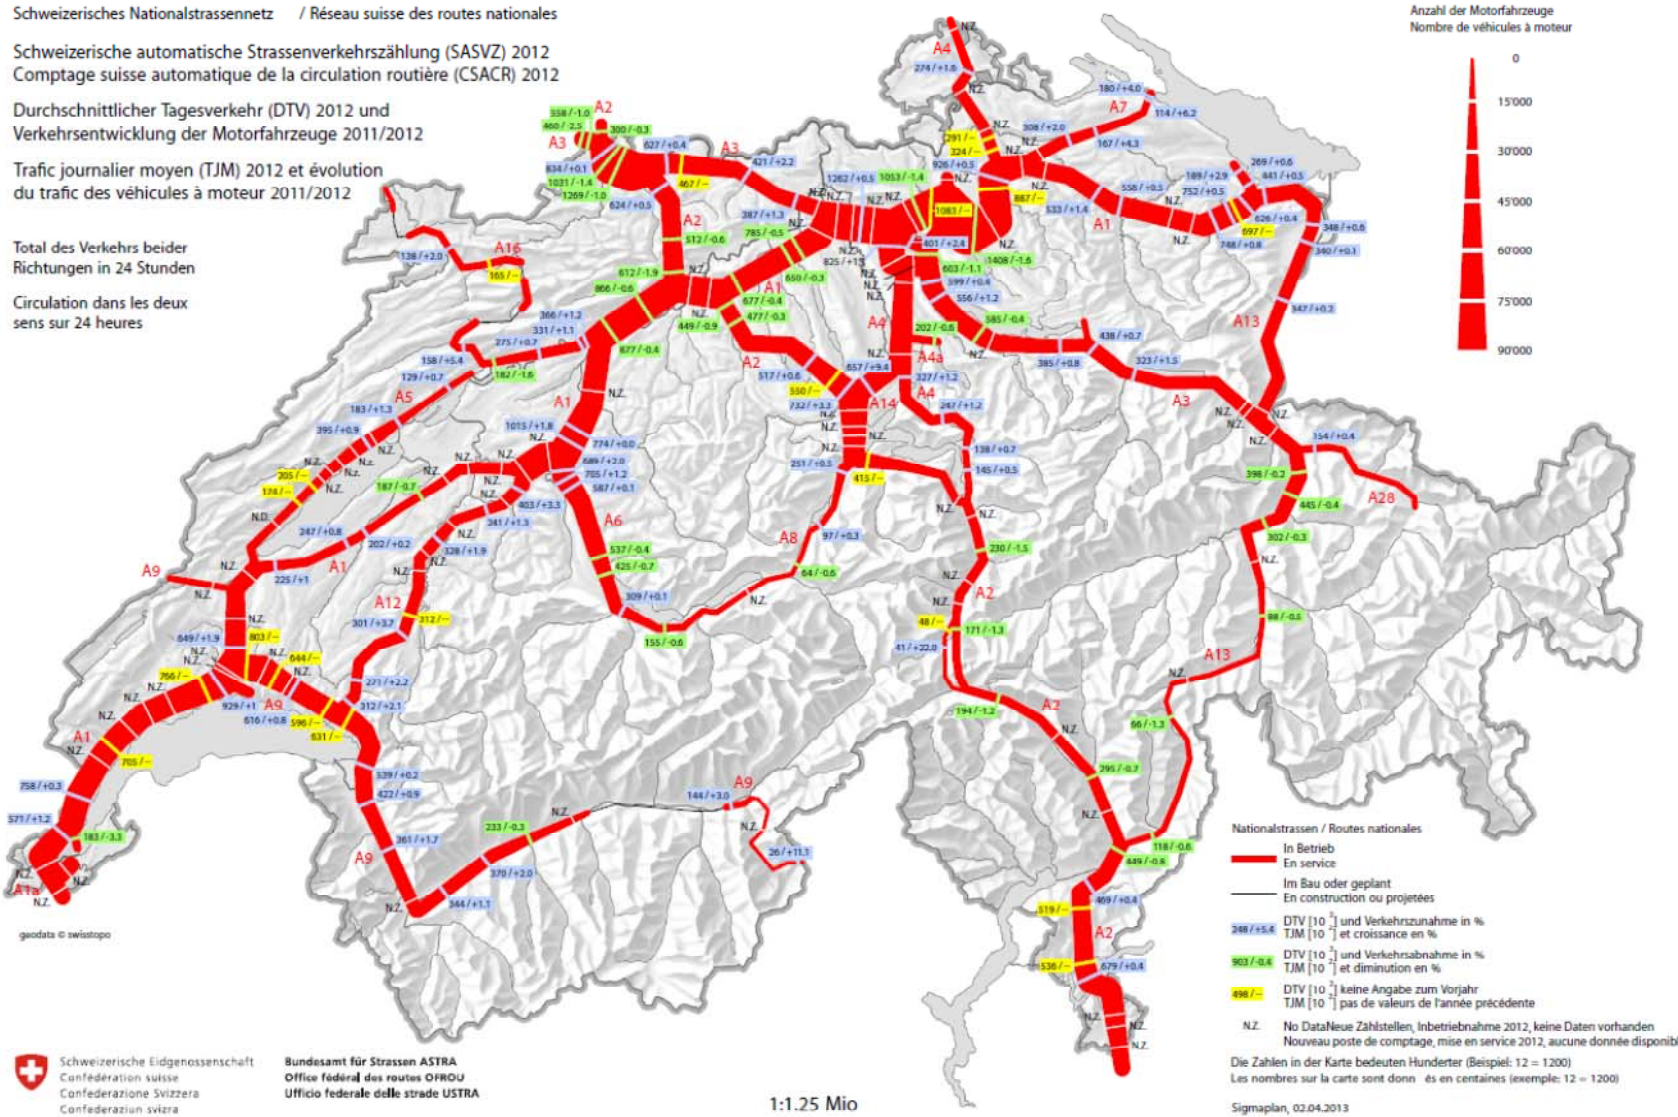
Schweizerisches Nationalstrassennetz / Réseau suisse des routes nationales

Schweizerische automatische Strassenverkehrszählung (SASVZ) 2012
Comptage suisse automatique de la circulation routière (CSACR) 2012

Durchschnittlicher Tagesverkehr (DTV) 2012 und Verkehrsentwicklung der Motorfahrzeuge 2011/2012

Trafic journalier moyen (TJM) 2012 et évolution du trafic des véhicules à moteur 2011/2012

Total des Verkehrs beider Richtungen in 24 Stunden

Circulation dans les deux sens sur 24 heures

Anzahl der Motorfahrzeuge
Nombre de véhicules à moteur

0
15'000
30'000
45'000
60'000
75'000
90'000

A4 274 / +1.0 N.Z. N.Z. A7 180 / +4.0 114 / +6.2 N.Z. 308 / +2.0 167 / +4.3 291 / – 324 / – 926 / +0.5 N.Z. N.Z. 558 / +0.5 189 / +2.9 752 / +0.5 269 / +0.6 441 / +0.5 887 / – 533 / +1.4 A1 626 / +0.4 697 / – N.Z. 748 / +0.8 348 / +0.6 340 / +0.1

338 / -1.0 460 / -2.5 A2 A3 300 / -0.3 627 / +0.4 A3 421 / +2.2 834 / +0.1 1031 / -1.4 1269 / -1.0 467 / – 1262 / +0.5 1053 / -1.4 N.Z. N.Z. N.Z. 1083 / – 624 / +0.5 A2 387 / +1.3 785 / -0.5 N.Z. 512 / -0.6 N.Z. 825 / +1.5 401 / +2.4 1408 / -1.6 N.Z. 603 / -1.1 599 / +0.4 556 / +1.2

138 / +2.0 A16 165 / – 612 / -1.9 866 / -0.6 N.Z. 650 / -0.3 A1 677 / -0.4 477 / -0.3 449 / -0.9 366 / +1.2 331 / +1.1 275 / +0.7 677 / -0.4 A4 202 / -0.6 585 / -0.4 N.Z. 438 / +0.7 A13 347 / +0.2

158 / +5.4 129 / +0.7 182 / -1.6 A2 517 / +0.6 550 / – 732 / +1.3 557 / +9.4 A4a 327 / +1.2 A4 247 / +1.2 N.Z. 385 / +0.8 323 / +1.5 A3

183 / +1.3 A5 395 / +0.9 A1 1015 / +1.8 N.Z. 774 / +0.0 689 / +2.0 705 / +1.2 587 / +0.1 A14 N.Z. N.Z. 251 / +0.5 N.Z. 415 / – 138 / +0.7 145 / +0.5 N.Z. N.Z. N.Z. 154 / +0.4

205 / – 174 / – N.Z. N.Z. N.Z. 187 / -0.7 N.Z. N.Z. 403 / +3.3 241 / +1.3 N.Z. 328 / +1.9 398 / -0.2 445 / -0.4 A28

N.D. 247 / +0.8 202 / +0.2 A6 537 / -0.4 425 / -0.7 A8 97 / +0.3 N.Z. N.Z. 230 / -1.5 302 / -0.3 N.Z.

A9 N.Z. 225 / +1 A1 N.Z. 64 / -0.6 309 / +0.1 N.Z. N.Z. A2

A12 301 / +3.7 212 / – 849 / +1.9 N.Z. 803 / – 644 / – 155 / -0.6 48 / – N.Z. 171 / -1.3 41 / +22.0 98 / -0.5

766 / – N.Z. N.Z. 271 / +2.2 A9 929 / +1 616 / +0.8 596 / – 312 / +2.1 631 / – A13 N.Z.

N.Z. A1 N.Z. 705 / – 194 / -1.2 A2 N.Z. 66 / -1.3

339 / +0.2 422 / +0.9 A9 144 / +3.0 295 / -0.7

758 / +0.3 571 / +1.2 183 / -3.3 N.Z. N.Z. 233 / -0.3 N.Z. N.Z.

361 / +1.7 A9 26 / +11.1 118 / -0.8 649 / -0.8 N.Z.

N.Z. A1a N.Z. N.Z. 370 / +2.0 344 / +1.1 N.Z. 519 / – 469 / +0.4 A2

536 / – 679 / +0.4 N.Z. N.Z.

geodata © swisstopo

Nationalstrassen / Routes nationales

In Betrieb
En service

Im Bau oder geplant
En construction ou projetées

248 / +5.4 DTV [$10^2$] und Verkehrszunahme in %
TJM [$10^2$] et croissance en %

903 / -0.4 DTV [$10^2$] und Verkehrsabnahme in %
TJM [$10^2$] et diminution en %

498 / – DTV [$10^2$] keine Angabe zum Vorjahr
TJM [$10^2$] pas de valeurs de l'année précédente

N.Z. No DataNeue Zählstellen, Inbetriebnahme 2012, keine Daten vorhanden
Nouveau poste de comptage, mise en service 2012, aucune donnée disponible

Die Zahlen in der Karte bedeuten Hunderter (Beispiel: 12 = 1200)
Les nombres sur la carte sont donn és en centaines (exemple: 12 = 1200)

Schweizerische Eidgenossenschaft
Confédération suisse
Confederazione Svizzera
Confederaziun svizra

Bundesamt für Strassen ASTRA
Office fédéral des routes OFROU
Ufficio federale delle strade USTRA

1:1.25 Mio

Sigmaplan, 02.04.2013